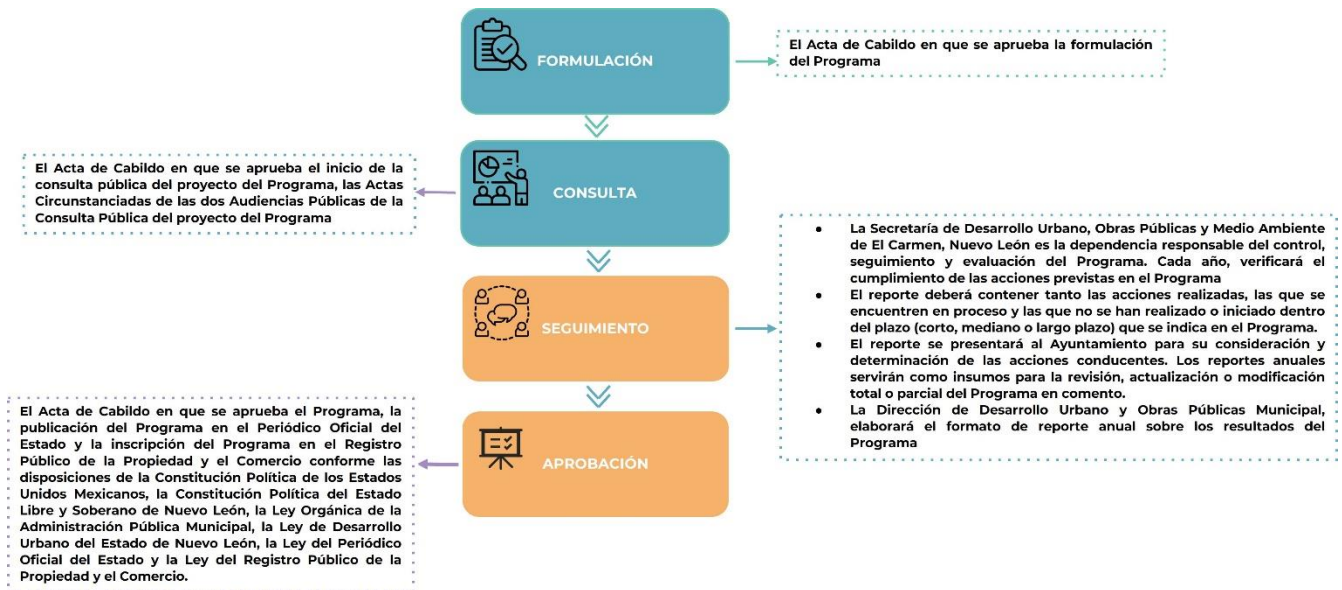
FORMULACIÓN

El Acta de Cabildo en que se aprueba la formulación del Programa

El Acta de Cabildo en que se aprueba el inicio de la consulta pública del proyecto del Programa, las Actas Circunstanciadas de las dos Audiencias Públicas de la Consulta Pública del proyecto del Programa

CONSULTA

- La Secretaría de Desarrollo Urbano, Obras Públicas y Medio Ambiente de El Carmen, Nuevo León es la dependencia responsable del control, seguimiento y evaluación del Programa. Cada año, verificará el cumplimiento de las acciones previstas en el Programa
- El reporte deberá contener tanto las acciones realizadas, las que se encuentren en proceso y las que no se han realizado o iniciado dentro del plazo (corto, mediano o largo plazo) que se indica en el Programa.
- El reporte se presentará al Ayuntamiento para su consideración y determinación de las acciones conducentes. Los reportes anuales servirán como insumos para la revisión, actualización o modificación total o parcial del Programa en comento.
- La Dirección de Desarrollo Urbano y Obras Públicas Municipal, elaborará el formato de reporte anual sobre los resultados del Programa

SEGUIMIENTO

El Acta de Cabildo en que se aprueba el Programa, la publicación del Programa en el Periódico Oficial del Estado y la inscripción del Programa en el Registro Público de la Propiedad y el Comercio conforme las disposiciones de la Constitución Política de los Estados Unidos Mexicanos, la Constitución Política del Estado Libre y Soberano de Nuevo León, la Ley Orgánica de la Administración Pública Municipal, la Ley de Desarrollo Urbano del Estado de Nuevo León, la Ley del Periódico Oficial del Estado y la Ley del Registro Público de la Propiedad y el Comercio.

APROBACIÓN